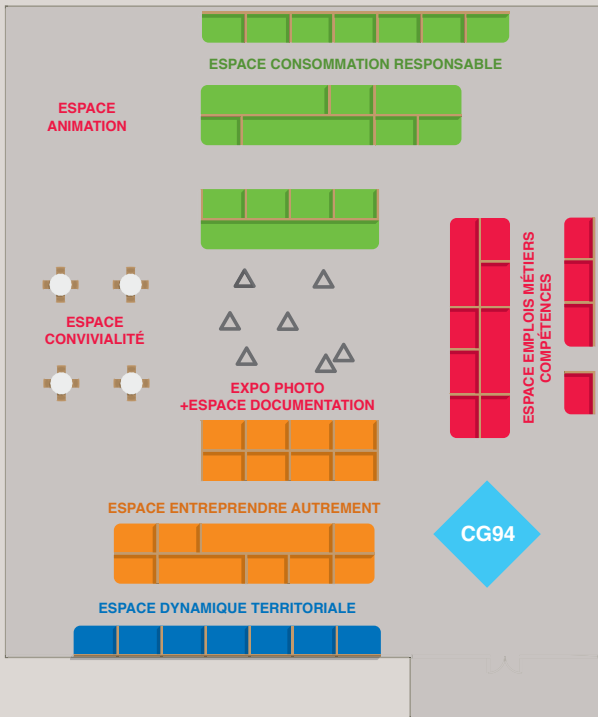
ESPACE CONSOMMATION RESPONSABLE

ESPACE ANIMATION

ESPACE CONVIVIALITÉ

EXPO PHOTO +ESPACE DOCUMENTATION

ESPACE EMPLOIS MÉTIERS COMPÉTENCES

ESPACE ENTREPRENDRE AUTREMENT

CG94

ESPACE DYNAMIQUE TERRITORIALE